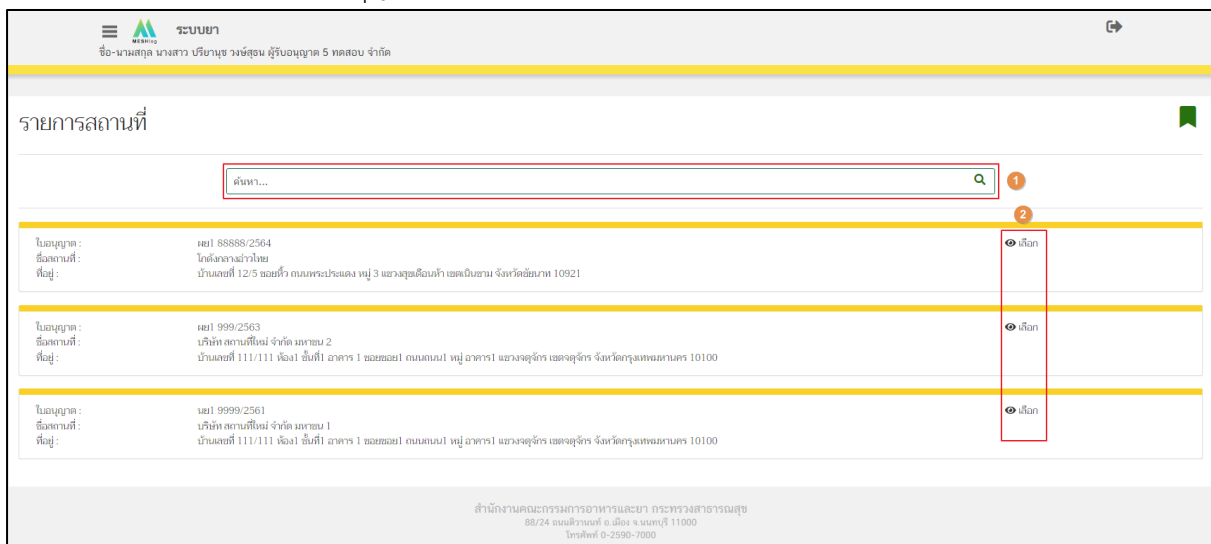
ระบบยา
ชื่อ-นามสกุล นางสาว ปริยานุช วงษ์สุธน ผู้รับอนุญาต 5 ทดสอบ จำกัด

รายการสถานที่

ค้นหา...

1

2

ใบอนุญาต : ผย1 88888/2564
ชื่อสถานที่ : โกดังกลางอำไทย
ที่อยู่ : บ้านเลขที่ 12/5 ซอยคิ้ว ถนนพระประแดง หมู่ 3 แขวงสุขเดือนห้า เขตเนินขาม จังหวัดชัยนาท 10921

เลือก

ใบอนุญาต : ผย1 999/2563
ชื่อสถานที่ : บริษัท สถานที่ใหม่ จำกัด มหาชน 2
ที่อยู่ : บ้านเลขที่ 111/111 ห้อง1 ชั้นที่1 อาคาร 1 ซอยซอย1 ถนนถนน1 หมู่ อาคาร1 แขวงจตุจักร เขตจตุจักร จังหวัดกรุงเทพมหานคร 10100

เลือก

ใบอนุญาต : นย1 9999/2561
ชื่อสถานที่ : บริษัท สถานที่ใหม่ จำกัด มหาชน 1
ที่อยู่ : บ้านเลขที่ 111/111 ห้อง1 ชั้นที่1 อาคาร 1 ซอยซอย1 ถนนถนน1 หมู่ อาคาร1 แขวงจตุจักร เขตจตุจักร จังหวัดกรุงเทพมหานคร 10100

เลือก

สำนักงานคณะกรรมการอาหารและยา กระทรวงสาธารณสุข
88/24 ถนนติวานนท์ อ.เมือง จ.นนทบุรี 11000
โทรศัพท์ 0-2590-7000